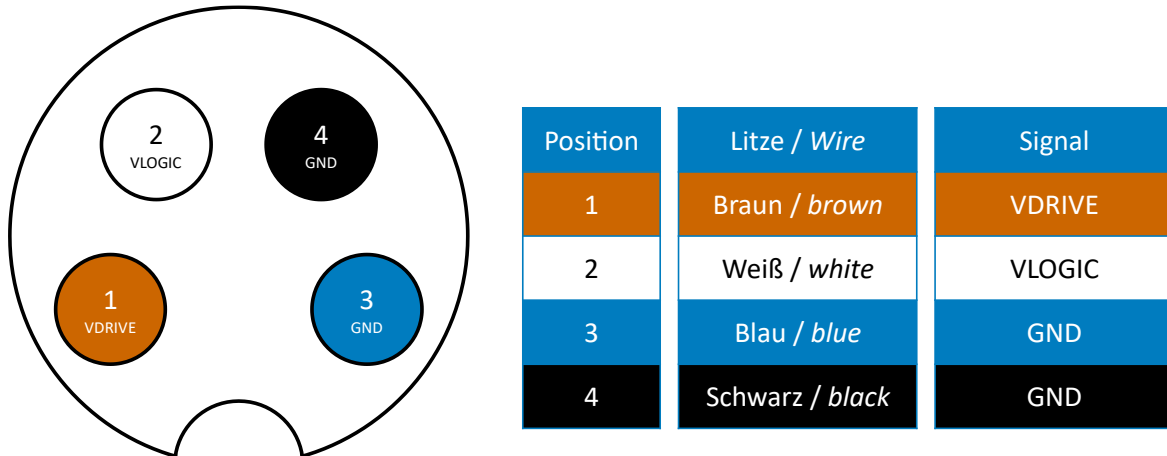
2
VLOGIC

4
GND

1
VDRIVE

3
GND

| Position | Litze / *Wire* | Signal |
|---|---|---|
| 1 | Braun / *brown* | VDRIVE |
| 2 | Weiß / *white* | VLOGIC |
| 3 | Blau / *blue* | GND |
| 4 | Schwarz / *black* | GND |